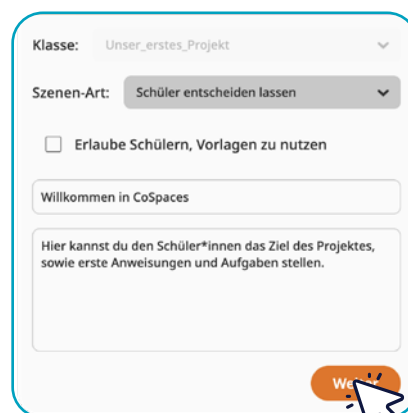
Klasse: Unser_erstes_Projekt

Szenen-Art: Schüler entscheiden lassen

Erlaube Schülern, Vorlagen zu nutzen

Willkommen in CoSpaces

Hier kannst du den Schüler*innen das Ziel des Projektes, sowie erste Anweisungen und Aufgaben stellen.

We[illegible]